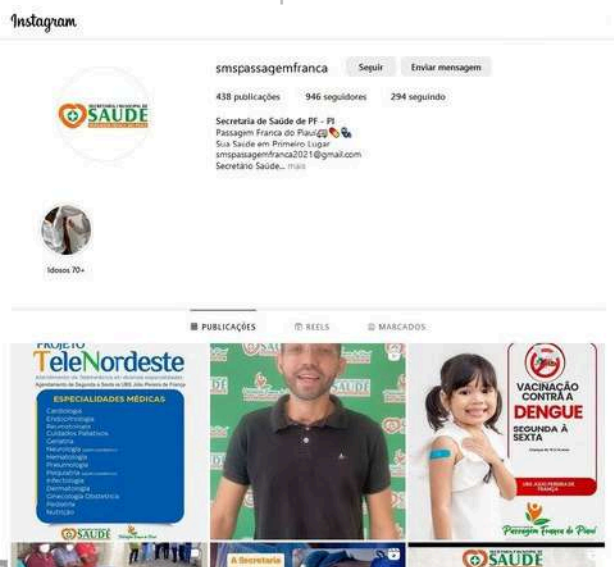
Instagram

SECRETARIA MUNICIPAL DE SAÚDE

smspassagemfranca Seguir Enviar mensagem

438 publicações 946 seguidores 294 seguindo

Secretaria de Saúde de PF - PI
Passagem Franca do Piauí
Sua Saúde em Primeiro Lugar
smspassagemfranca2021@gmail.com
Secretário Saúde... mais

Idosos 70+

PUBLICAÇÕES REELS MARCADOS

PROJETO TeleNordeste
Agendamento de Segunda a Sexta na UBS João Pereira de França
ESPECIALIDADES MÉDICAS
Cardiologia
Endocrinologia
Reumatologia
Cuidados Paliativos
Geriatria
Neurologia
Hematologia
Pneumologia
Psiquiatria
Infectologia
Dermatologia
Ginecologia Obstetrícia
Pediatria
Nutrição
SAÚDE

SAÚDE

VACINAÇÃO CONTRA A DENGUE
SEGUNDA À SEXTA
UBS JOÃO PEREIRA DE FRANÇA
Passagem Franca do Piauí

A Secretaria

SAÚDE